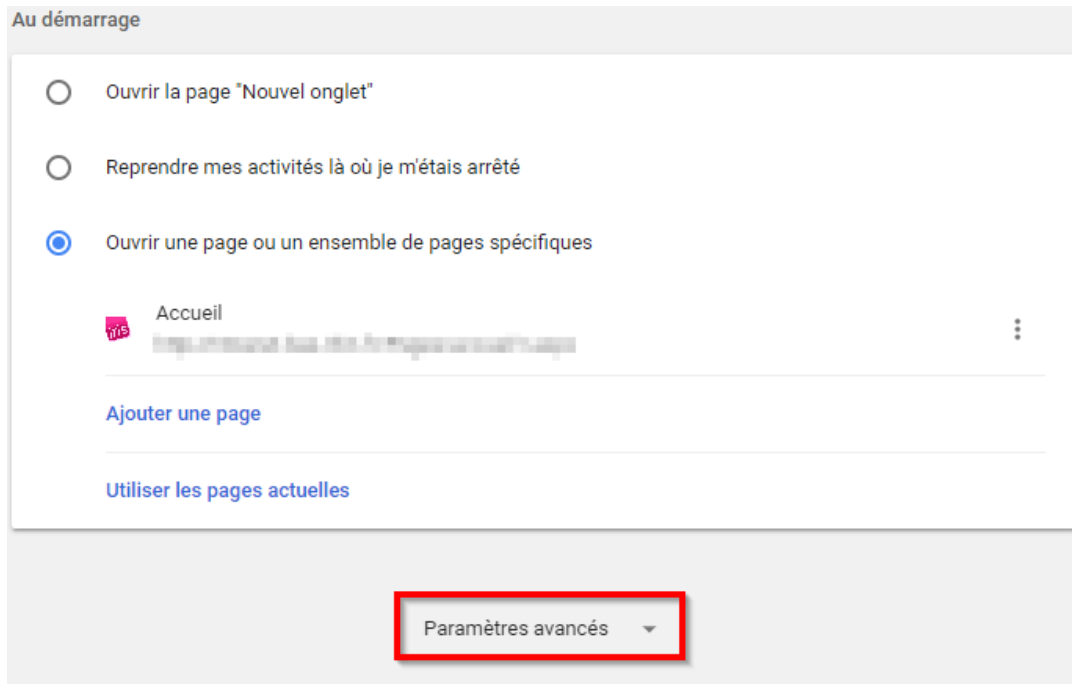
Au démarrage

Ouvrir la page "Nouvel onglet"

Reprendre mes activités là où je m'étais arrêté

Ouvrir une page ou un ensemble de pages spécifiques

Accueil
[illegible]

Ajouter une page

Utiliser les pages actuelles

Paramètres avancés